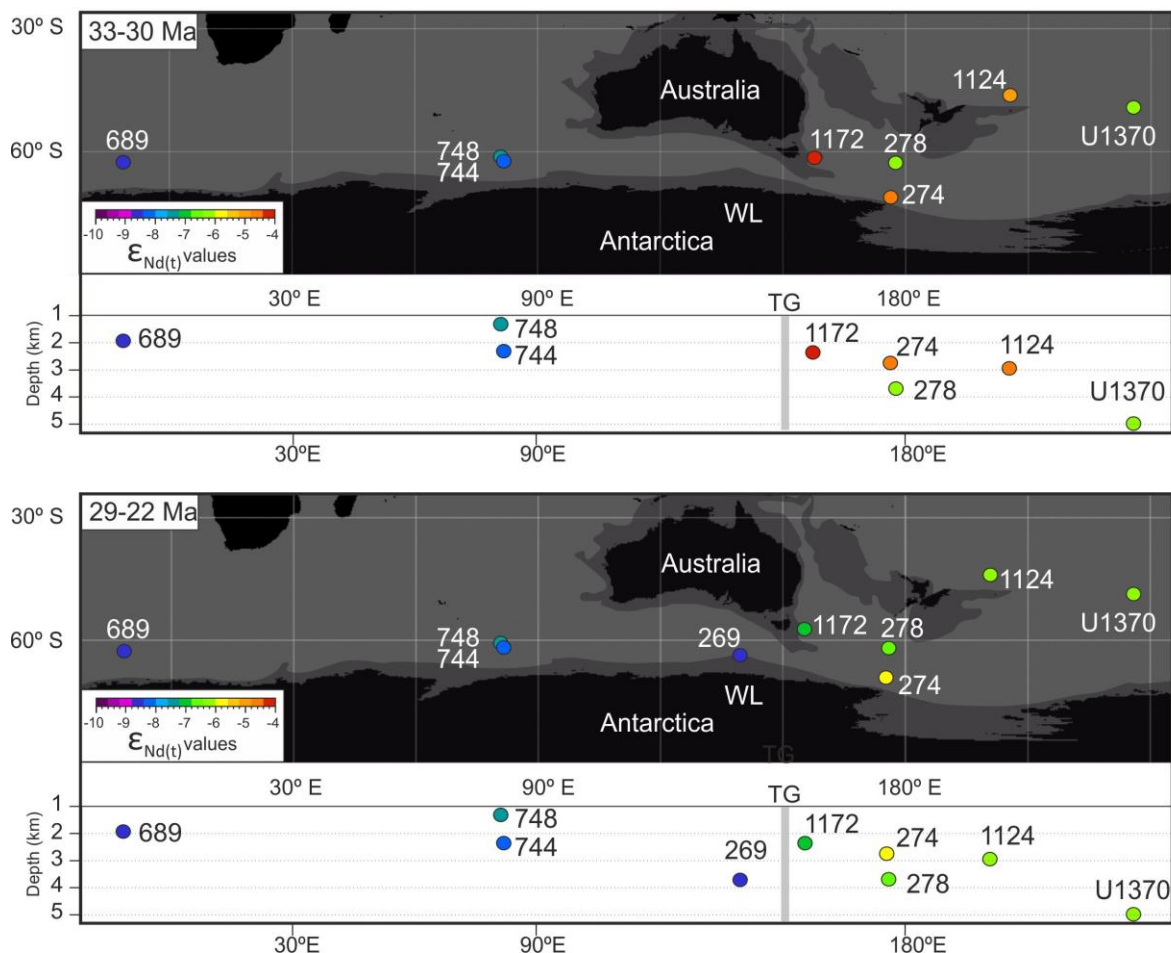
30º S
33-30 Ma
Australia
1124
U1370
689
748
744
1172
278
60º S
274
WL
Antarctica
-10 -9 -8 -7 -6 -5 -4
$\varepsilon_{Nd(t)}$ values

30º E
90º E
TG
180º E
1
2
3
4
5
Depth (km)
689
748
744
1172
274
1124
278
U1370
30ºE
90ºE
180ºE

30º S
29-22 Ma
Australia
1124
U1370
689
748
744
269
1172
278
60º S
274
WL
Antarctica
-10 -9 -8 -7 -6 -5 -4
$\varepsilon_{Nd(t)}$ values
TG

30º E
90º E
TG
180º E
1
2
3
4
5
Depth (km)
689
748
744
1172
274
1124
269
278
U1370
30ºE
90ºE
180ºE